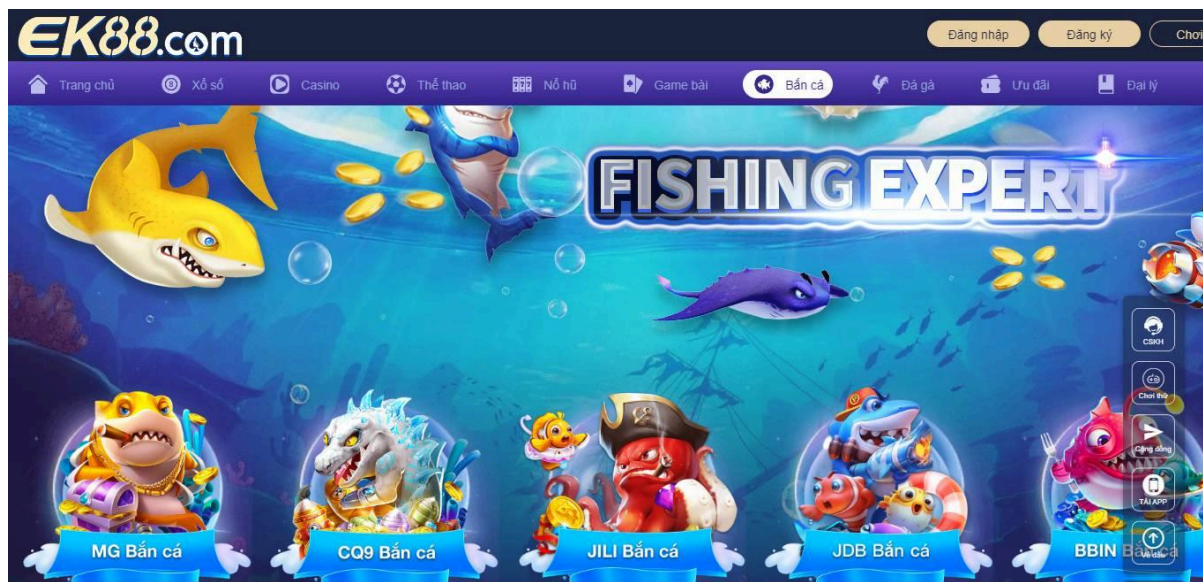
EK88.com

Đăng nhập Đăng ký Chơi

Trang chủ Xổ số Casino Thể thao Nổ hũ Game bài Bắn cá Đá gà Ưu đãi Đại lý

FISHING EXPERT

CSKH
Chơi thử
Cộng đồng
TẢI APP
Về đầu

MG Bắn cá
CQ9 Bắn cá
JILI Bắn cá
JDB Bắn cá
BBIN Bắn cá